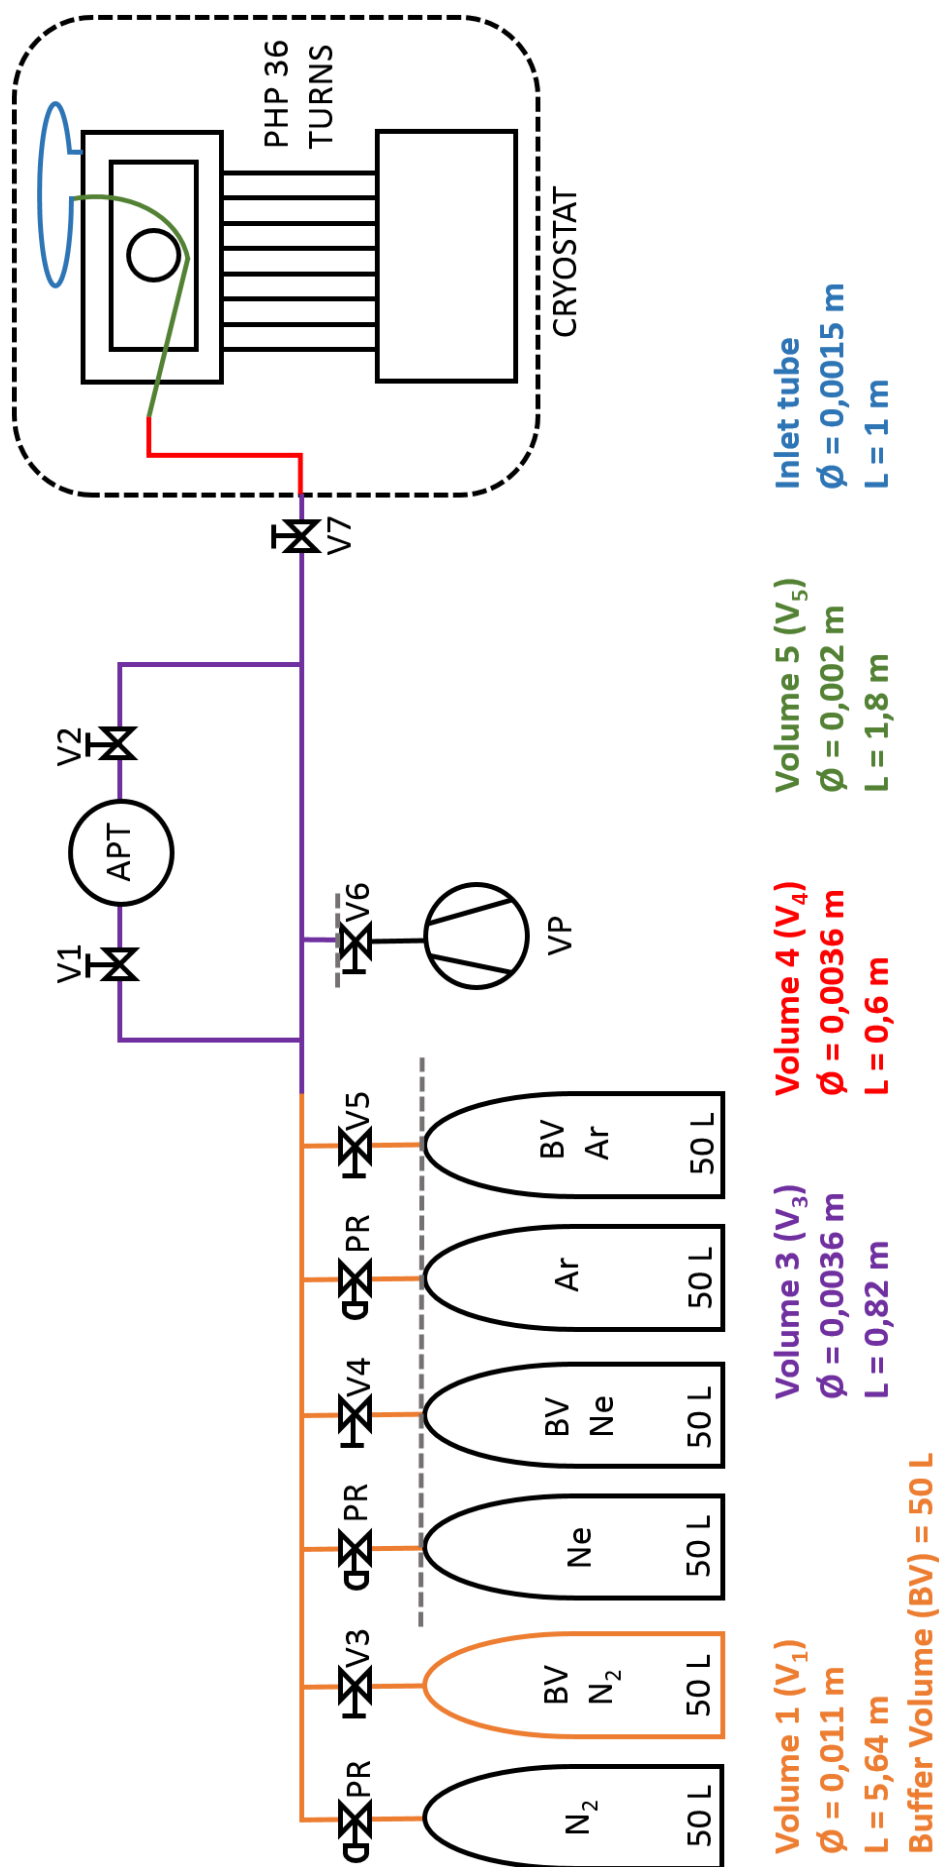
PHP 36 TURNS

CRYOSTAT

V7

V2

APT

V1

V6

VP

V5

BV Ar

50 L

PR

Ar

50 L

V4

BV Ne

50 L

PR

Ne

50 L

V3

BV $N_2$

50 L

PR

$N_2$

50 L

Inlet tube
Ø = 0,0015 m
L = 1 m

Volume 5 ($V_5$)
Ø = 0,002 m
L = 1,8 m

Volume 4 ($V_4$)
Ø = 0,0036 m
L = 0,6 m

Volume 3 ($V_3$)
Ø = 0,0036 m
L = 0,82 m

Volume 1 ($V_1$)
Ø = 0,011 m
L = 5,64 m
Buffer Volume (BV) = 50 L